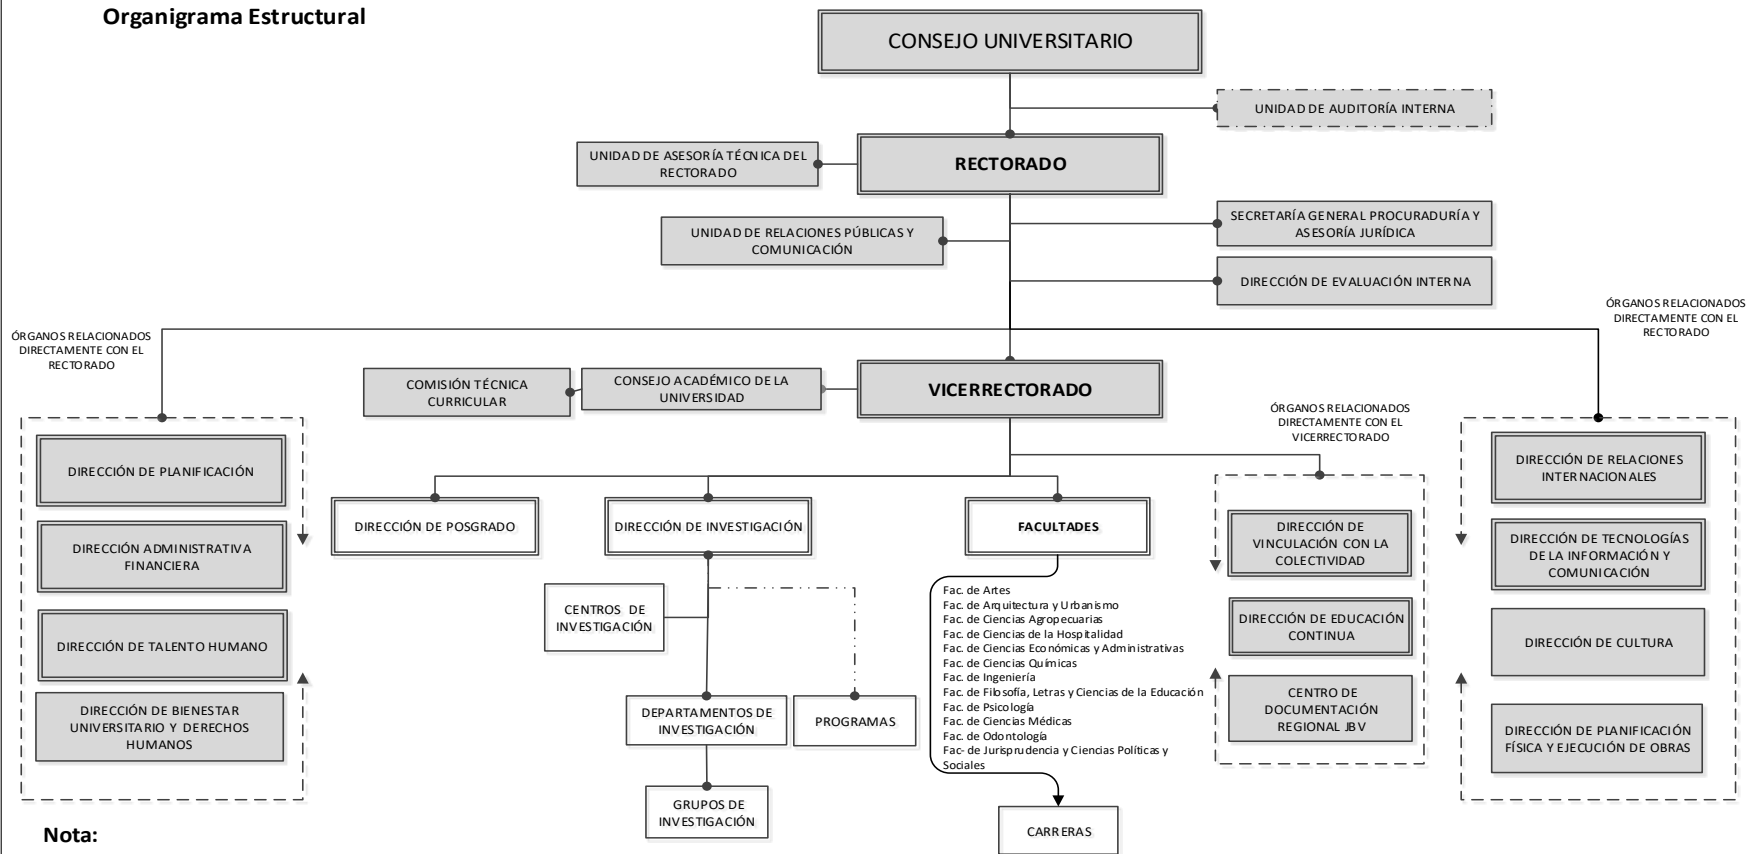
Organigrama Estructural

CONSEJO UNIVERSITARIO

UNIDAD DE AUDITORÍA INTERNA

UNIDAD DE ASESORÍA TÉCNICA DEL RECTORADO

RECTORADO

SECRETARÍA GENERAL PROCURADURÍA Y ASESORÍA JURÍDICA

UNIDAD DE RELACIONES PÚBLICAS Y COMUNICACIÓN

DIRECCIÓN DE EVALUACIÓN INTERNA

ÓRGANOS RELACIONADOS DIRECTAMENTE CON EL RECTORADO

ÓRGANOS RELACIONADOS DIRECTAMENTE CON EL RECTORADO

COMISIÓN TÉCNICA CURRICULAR

CONSEJO ACADÉMICO DE LA UNIVERSIDAD

VICERRECTORADO

ÓRGANOS RELACIONADOS DIRECTAMENTE CON EL VICERRECTORADO

DIRECCIÓN DE PLANIFICACIÓN

DIRECCIÓN ADMINISTRATIVA FINANCIERA

DIRECCIÓN DE TALENTO HUMANO

DIRECCIÓN DE BIENESTAR UNIVERSITARIO Y DERECHOS HUMANOS

DIRECCIÓN DE POSGRADO

DIRECCIÓN DE INVESTIGACIÓN

FACULTADES

CENTROS DE INVESTIGACIÓN

DEPARTAMENTOS DE INVESTIGACIÓN

PROGRAMAS

GRUPOS DE INVESTIGACIÓN

Fac. de Artes
Fac. de Arquitectura y Urbanismo
Fac. de Ciencias Agropecuarias
Fac. de Ciencias de la Hospitalidad
Fac. de Ciencias Económicas y Administrativas
Fac. de Ciencias Químicas
Fac. de Ingeniería
Fac. de Filosofía, Letras y Ciencias de la Educación
Fac. de Psicología
Fac. de Ciencias Médicas
Fac. de Odontología
Fac- de Jurisprudencia y Ciencias Políticas y Sociales

CARRERAS

DIRECCIÓN DE VINCULACIÓN CON LA COLECTIVIDAD

DIRECCIÓN DE EDUCACIÓN CONTINUA

CENTRO DE DOCUMENTACIÓN REGIONAL JBV

DIRECCIÓN DE RELACIONES INTERNACIONALES

DIRECCIÓN DE TECNOLOGÍAS DE LA INFORMACIÓN Y COMUNICACIÓN

DIRECCIÓN DE CULTURA

DIRECCIÓN DE PLANIFICACIÓN FÍSICA Y EJECUCIÓN DE OBRAS

Nota: